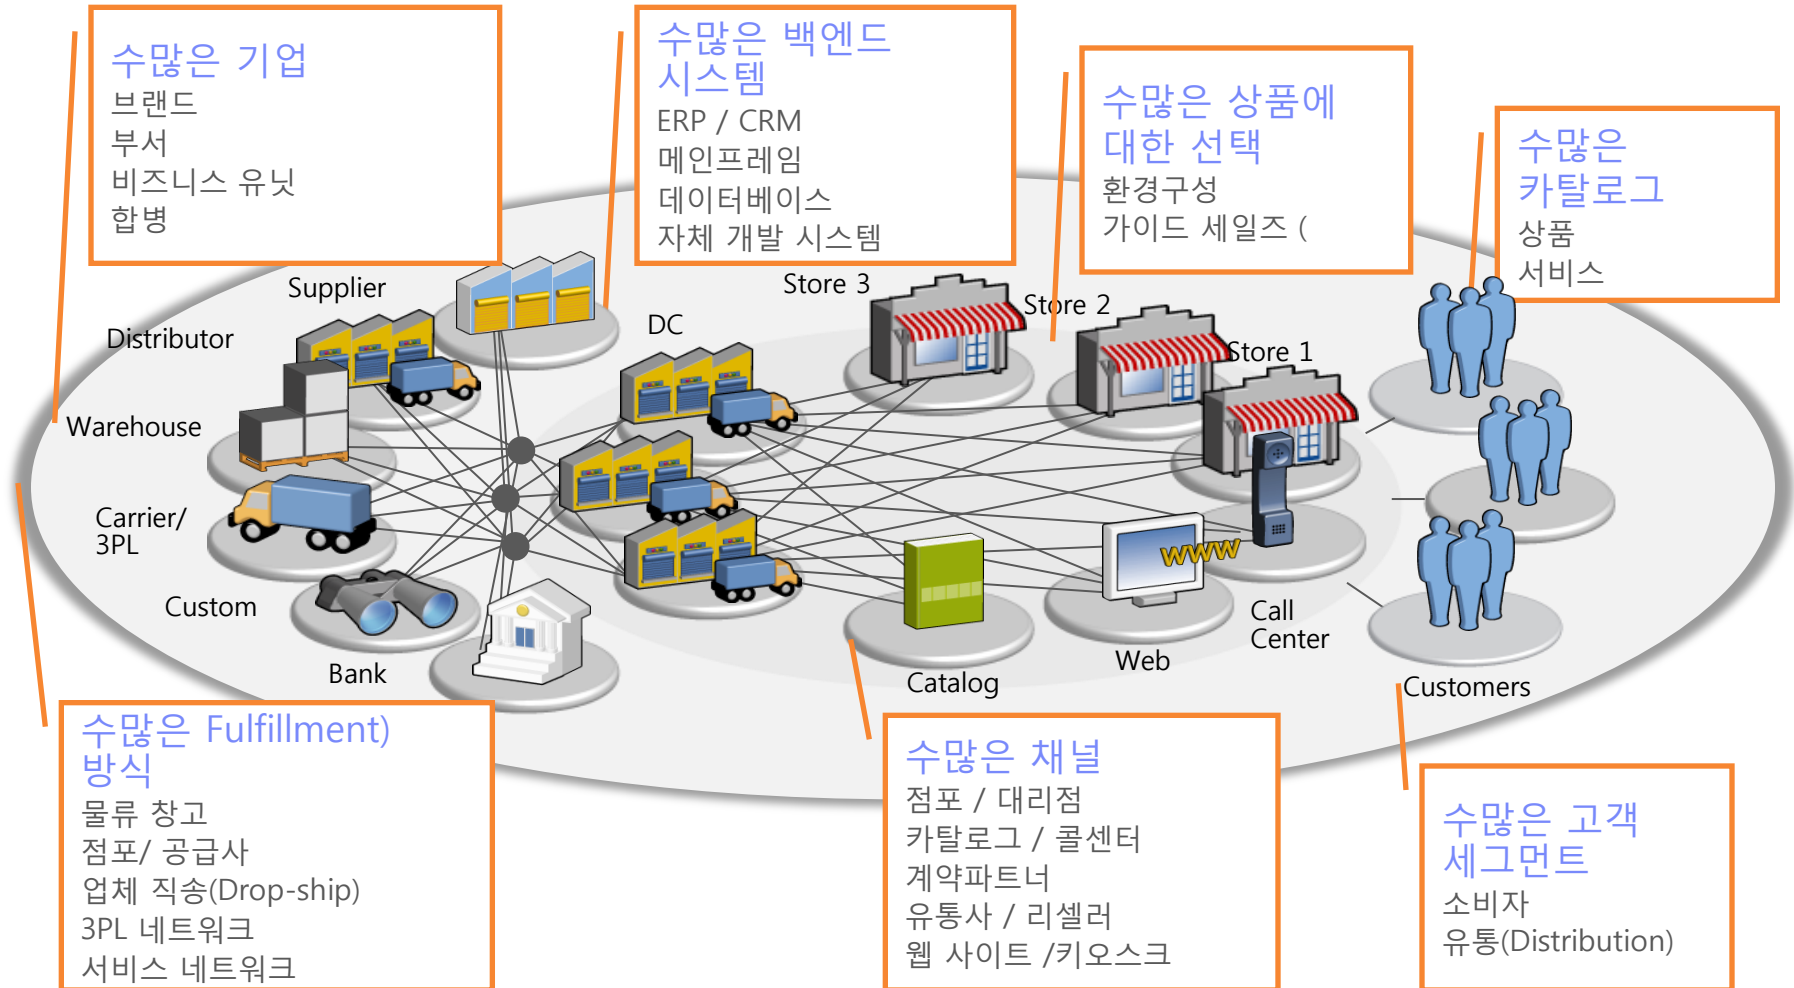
수많은 기업
브랜드
부서
비즈니스 유닛
합병

수많은 백엔드 시스템
ERP / CRM
메인프레임
데이터베이스
자체 개발 시스템

수많은 상품에 대한 선택
환경구성
가이드 세일즈 (

수많은 카탈로그
상품
서비스

Supplier
Distributor
Warehouse
Carrier/ 3PL
Custom
Bank
DC
Store 3
Store 2
Store 1
WWW
Catalog
Web
Call Center
Customers

수많은 Fulfillment) 방식
물류 창고
점포/ 공급사
업체 직송(Drop-ship)
3PL 네트워크
서비스 네트워크

수많은 채널
점포 / 대리점
카탈로그 / 콜센터
계약파트너
유통사 / 리셀러
웹 사이트 /키오스크

수많은 고객 세그먼트
소비자
유통(Distribution)